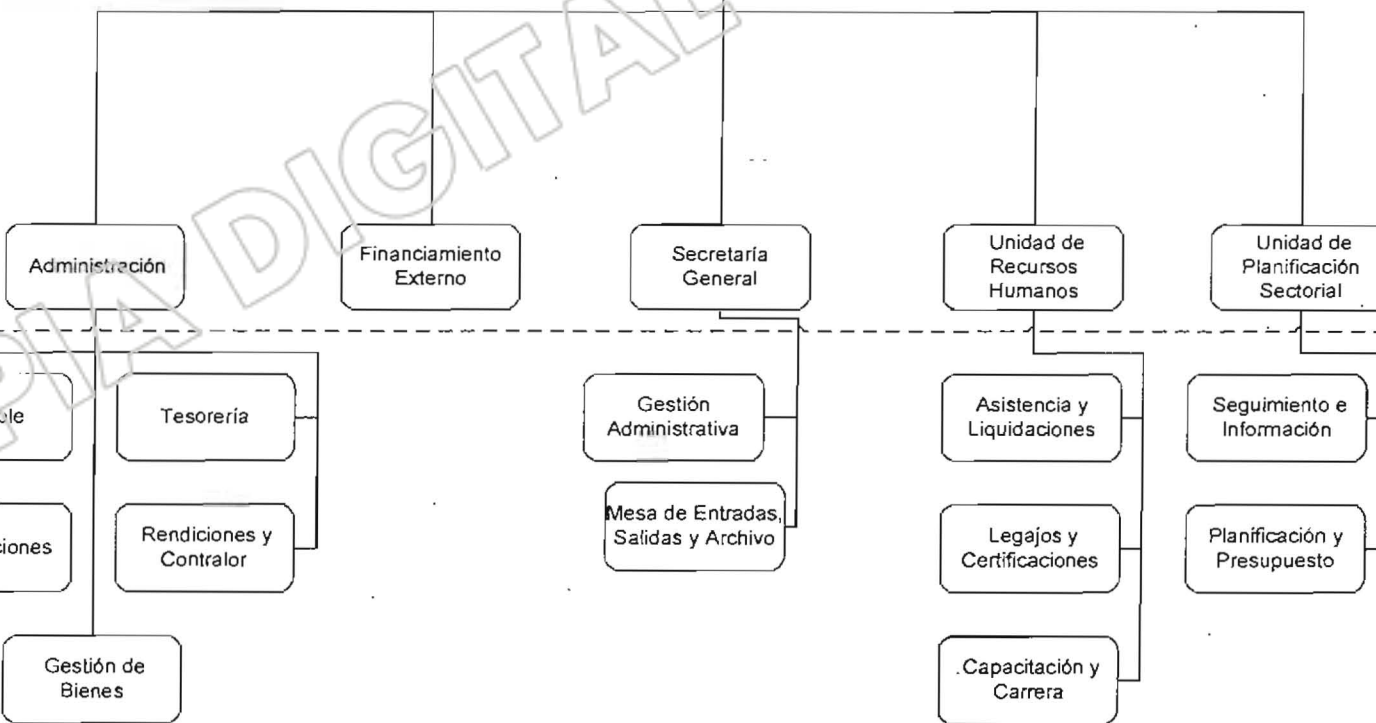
PIA DIGITAL

Administración

Financiamiento Externo

Secretaría General

Unidad de Recursos Humanos

Unidad de Planificación Sectorial

ble

Tesorería

Gestión Administrativa

Asistencia y Liquidaciones

Seguimiento e Información

ciones

Rendiciones y Contralor

Mesa de Entradas, Salidas y Archivo

Legajos y Certificaciones

Planificación y Presupuesto

Gestión de Bienes

Capacitación y Carrera